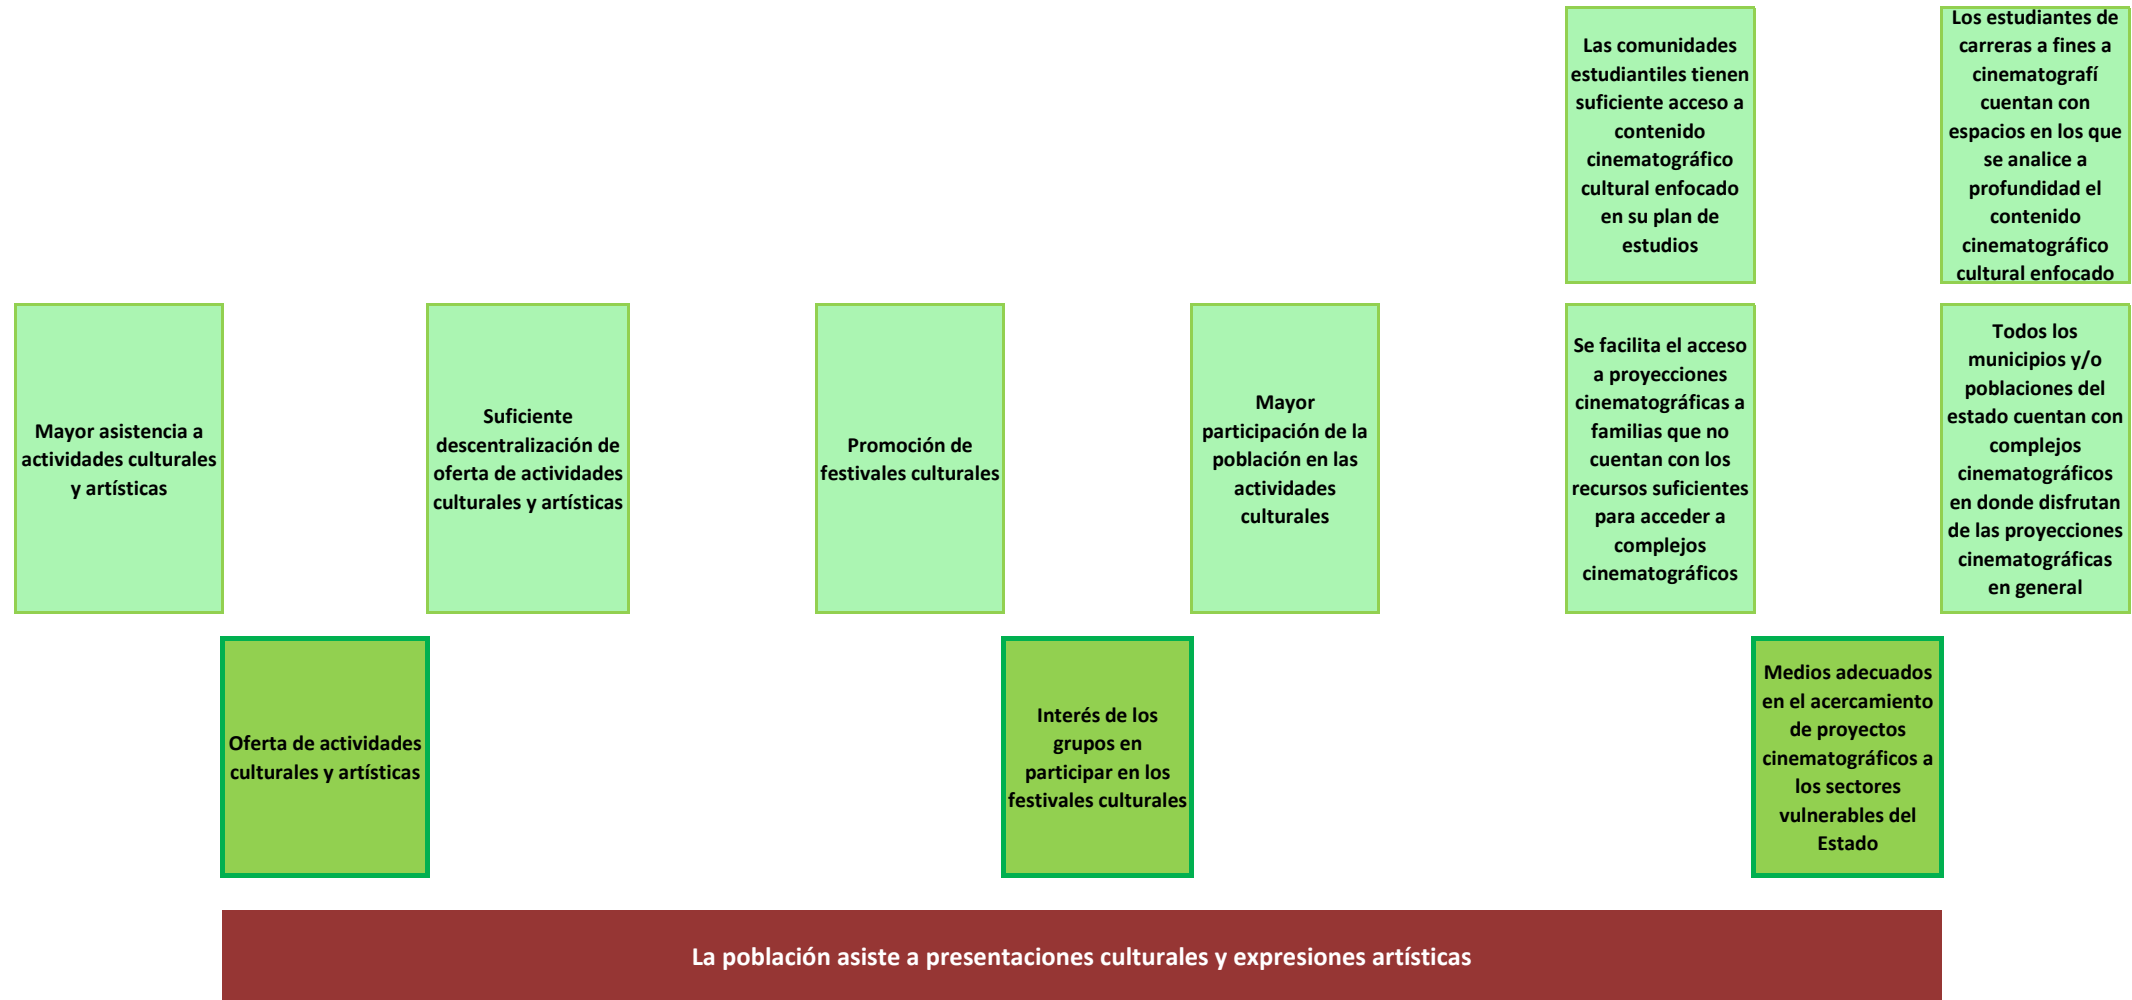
Las comunidades estudiantiles tienen suficiente acceso a contenido cinematográfico cultural enfocado en su plan de estudios

Los estudiantes de carreras a fines a cinematografí cuentan con espacios en los que se analice a profundidad el contenido cinematográfico cultural enfocado

Mayor asistencia a actividades culturales y artísticas

Suficiente descentralización de oferta de actividades culturales y artísticas

Promoción de festivales culturales

Mayor participación de la población en las actividades culturales

Se facilita el acceso a proyecciones cinematográficas a familias que no cuentan con los recursos suficientes para acceder a complejos cinematográficos

Todos los municipios y/o poblaciones del estado cuentan con complejos cinematográficos en donde disfrutan de las proyecciones cinematográficas en general

Oferta de actividades culturales y artísticas

Interés de los grupos en participar en los festivales culturales

Medios adecuados en el acercamiento de proyectos cinematográficos a los sectores vulnerables del Estado

La población asiste a presentaciones culturales y expresiones artísticas